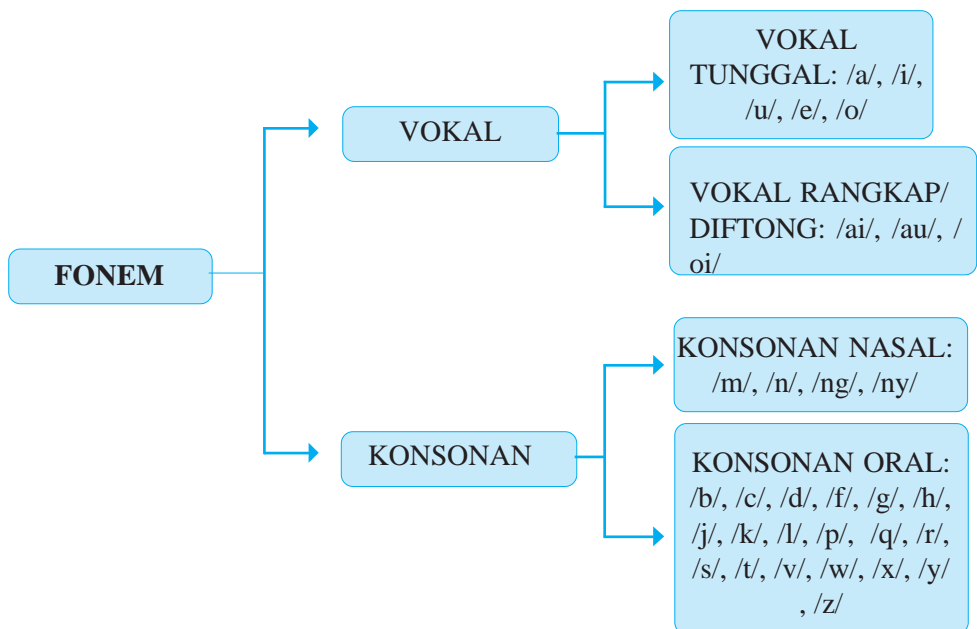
FONEM

VOKAL

VOKAL TUNGGAL: /a/, /i/, /u/, /e/, /o/

VOKAL RANGKAP/ DIFTONG: /ai/, /au/, /oi/

KONSONAN

KONSONAN NASAL: /m/, /n/, /ng/, /ny/

KONSONAN ORAL: /b/, /c/, /d/, /f/, /g/, /h/, /j/, /k/, /l/, /p/, /q/, /r/, /s/, /t/, /v/, /w/, /x/, /y/ , /z/